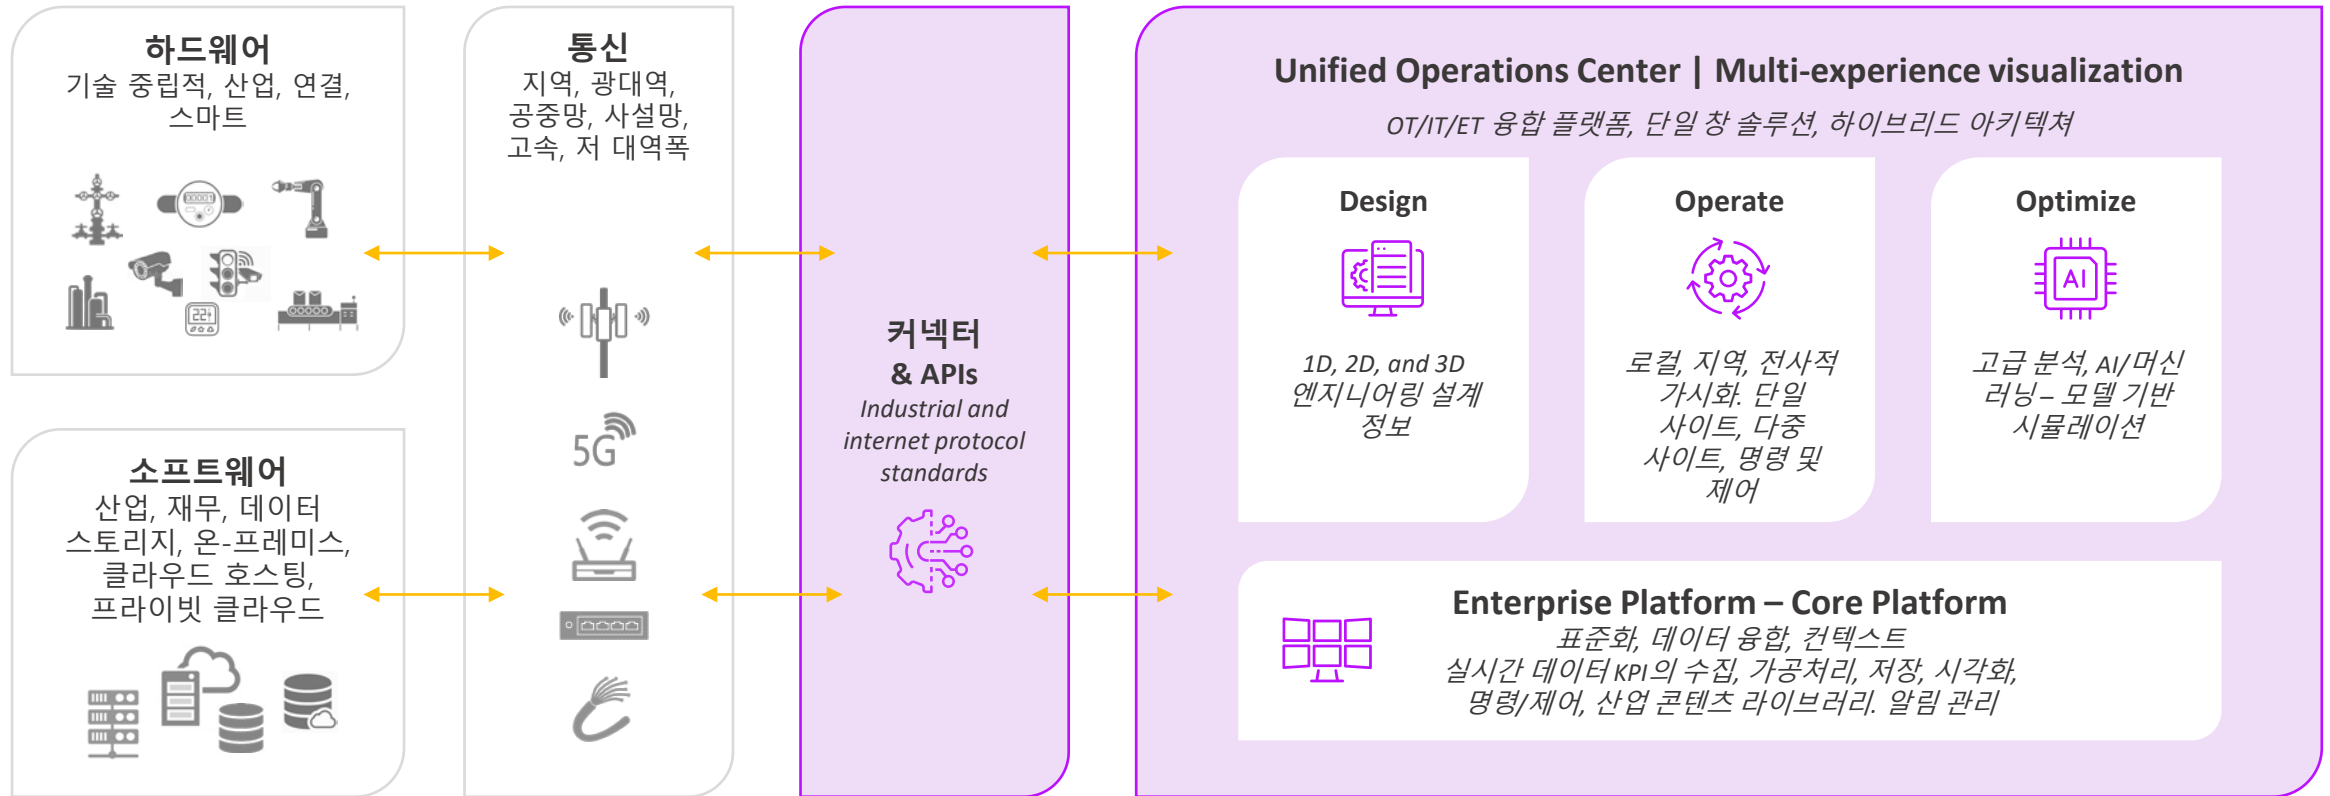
하드웨어
기술 중립적, 산업, 연결, 스마트

22+

소프트웨어
산업, 재무, 데이터 스토리지, 온-프레미스, 클라우드 호스팅, 프라이빗 클라우드

통신
지역, 광대역, 공중망, 사설망, 고속, 저 대역폭

5G

커넥터
& APIs
Industrial and internet protocol standards

Unified Operations Center | Multi-experience visualization
OT/IT/ET 융합 플랫폼, 단일 창 솔루션, 하이브리드 아키텍처

Design
1D, 2D, and 3D 엔지니어링 설계 정보

Operate
로컬, 지역, 전사적 가시화. 단일 사이트, 다중 사이트, 명령 및 제어

Optimize
AI
고급 분석, AI/머신 러닝 – 모델 기반 시뮬레이션

Enterprise Platform – Core Platform
표준화, 데이터 융합, 컨텍스트
실시간 데이터 KPI의 수집, 가공처리, 저장, 시각화, 명령/제어, 산업 콘텐츠 라이브러리. 알림 관리